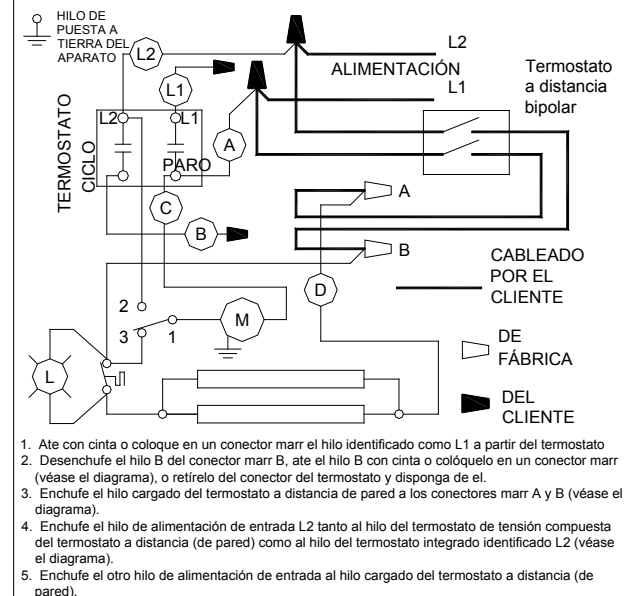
HILO DE PUESTA A TIERRA DEL APARATO

L2

L1

L2

L1

A

TERMOSTATO

CICLO

PARO

ALIMENTACIÓN

L2

L1

Termostato a distancia bipolar

C

B

A

B

CABLEADO POR EL CLIENTE

D

2

3

1

M

L

DE FÁBRICA

DEL CLIENTE

1. Ate con cinta o coloque en un conector marr el hilo identificado como L1 a partir del termostato
2. Desenchufe el hilo B del conector marr B, ate el hilo B con cinta o colóquelo en un conector marr (véase el diagrama), o retírelo del conector del termostato y disponga de el.
3. Enchufe el hilo cargado del termostato a distancia de pared a los conectores marr A y B (véase el diagrama).
4. Enchufe el hilo de alimentación de entrada L2 tanto al hilo del termostato de tensión compuesta del termostato a distancia (de pared) como al hilo del termostato integrado identificado L2 (véase el diagrama).
5. Enchufe el otro hilo de alimentación de entrada al hilo cargado del termostato a distancia (de pared).